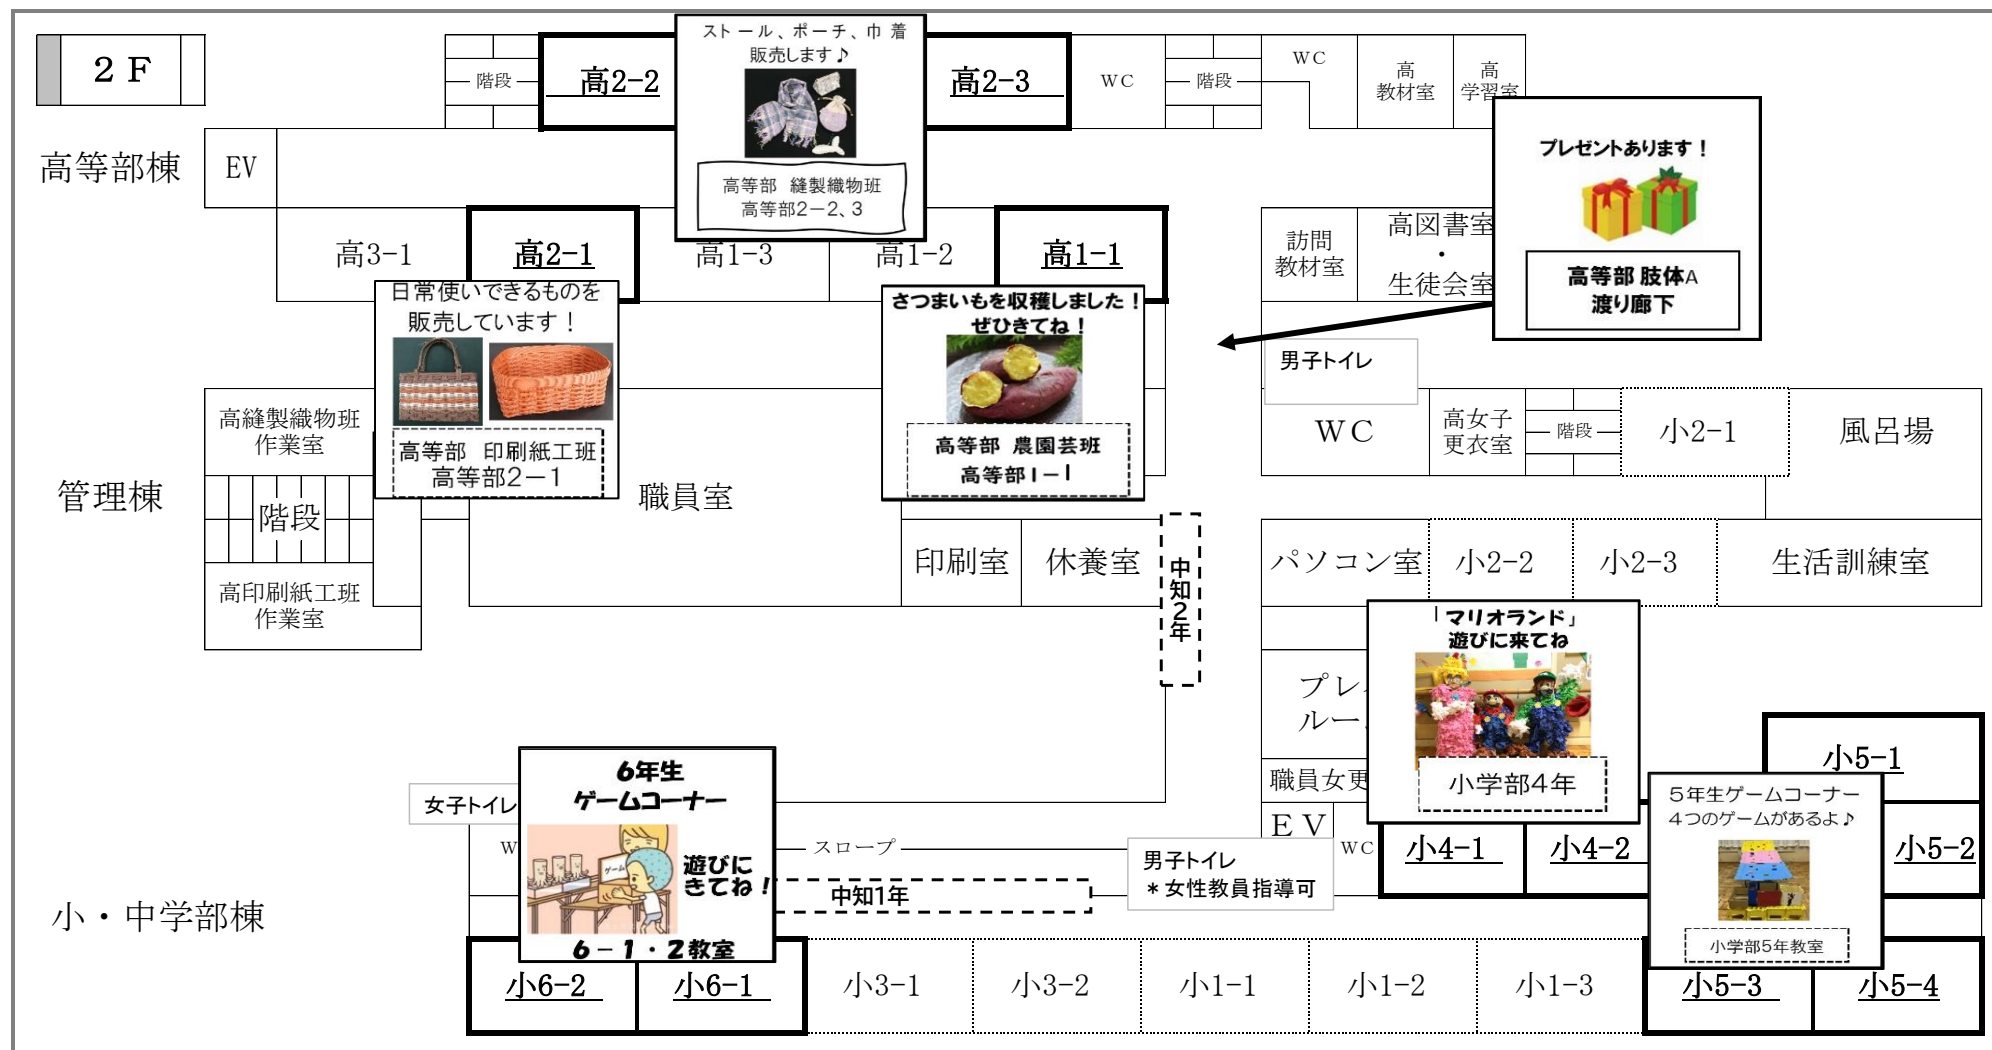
2 F

階段
高2-2
ストール、ポーチ、巾着
販売します♪
高等部 縫製織物班
高等部2−2、3
高2-3
WC
階段
WC
高
教材室
高
学習室

高等部棟
EV
プレゼントあります！
高等部 肢体A
渡り廊下

高3-1
高2-1
高1-3
高1-2
高1-1
訪問
教材室
高図書室
・
生徒会室

日常使いできるものを
販売しています！
高等部 印刷紙工班
高等部2−1

さつまいもを収穫しました！
ぜひきてね！
高等部 農園芸班
高等部1−1

男子トイレ

高縫製織物班
作業室
WC
高女子
更衣室
階段
小2-1
風呂場

管理棟
階段
職員室

高印刷紙工班
作業室
印刷室
休養室
中知2年
パソコン室
小2-2
小2-3
生活訓練室

「マリオランド」
遊びに来てね
小学部4年
プレ
ルー
職員女更
EV
WC
小4-1
小4-2

小5-1
5年生ゲームコーナー
4つのゲームがあるよ♪
小学部5年教室
小5-2

女子トイレ
6年生
ゲームコーナー
遊びに
きてね！
6−1・2教室
W
スロープ
中知1年
男子トイレ
＊女性教員指導可

小・中学部棟
小6-2
小6-1
小3-1
小3-2
小1-1
小1-2
小1-3
小5-3
小5-4